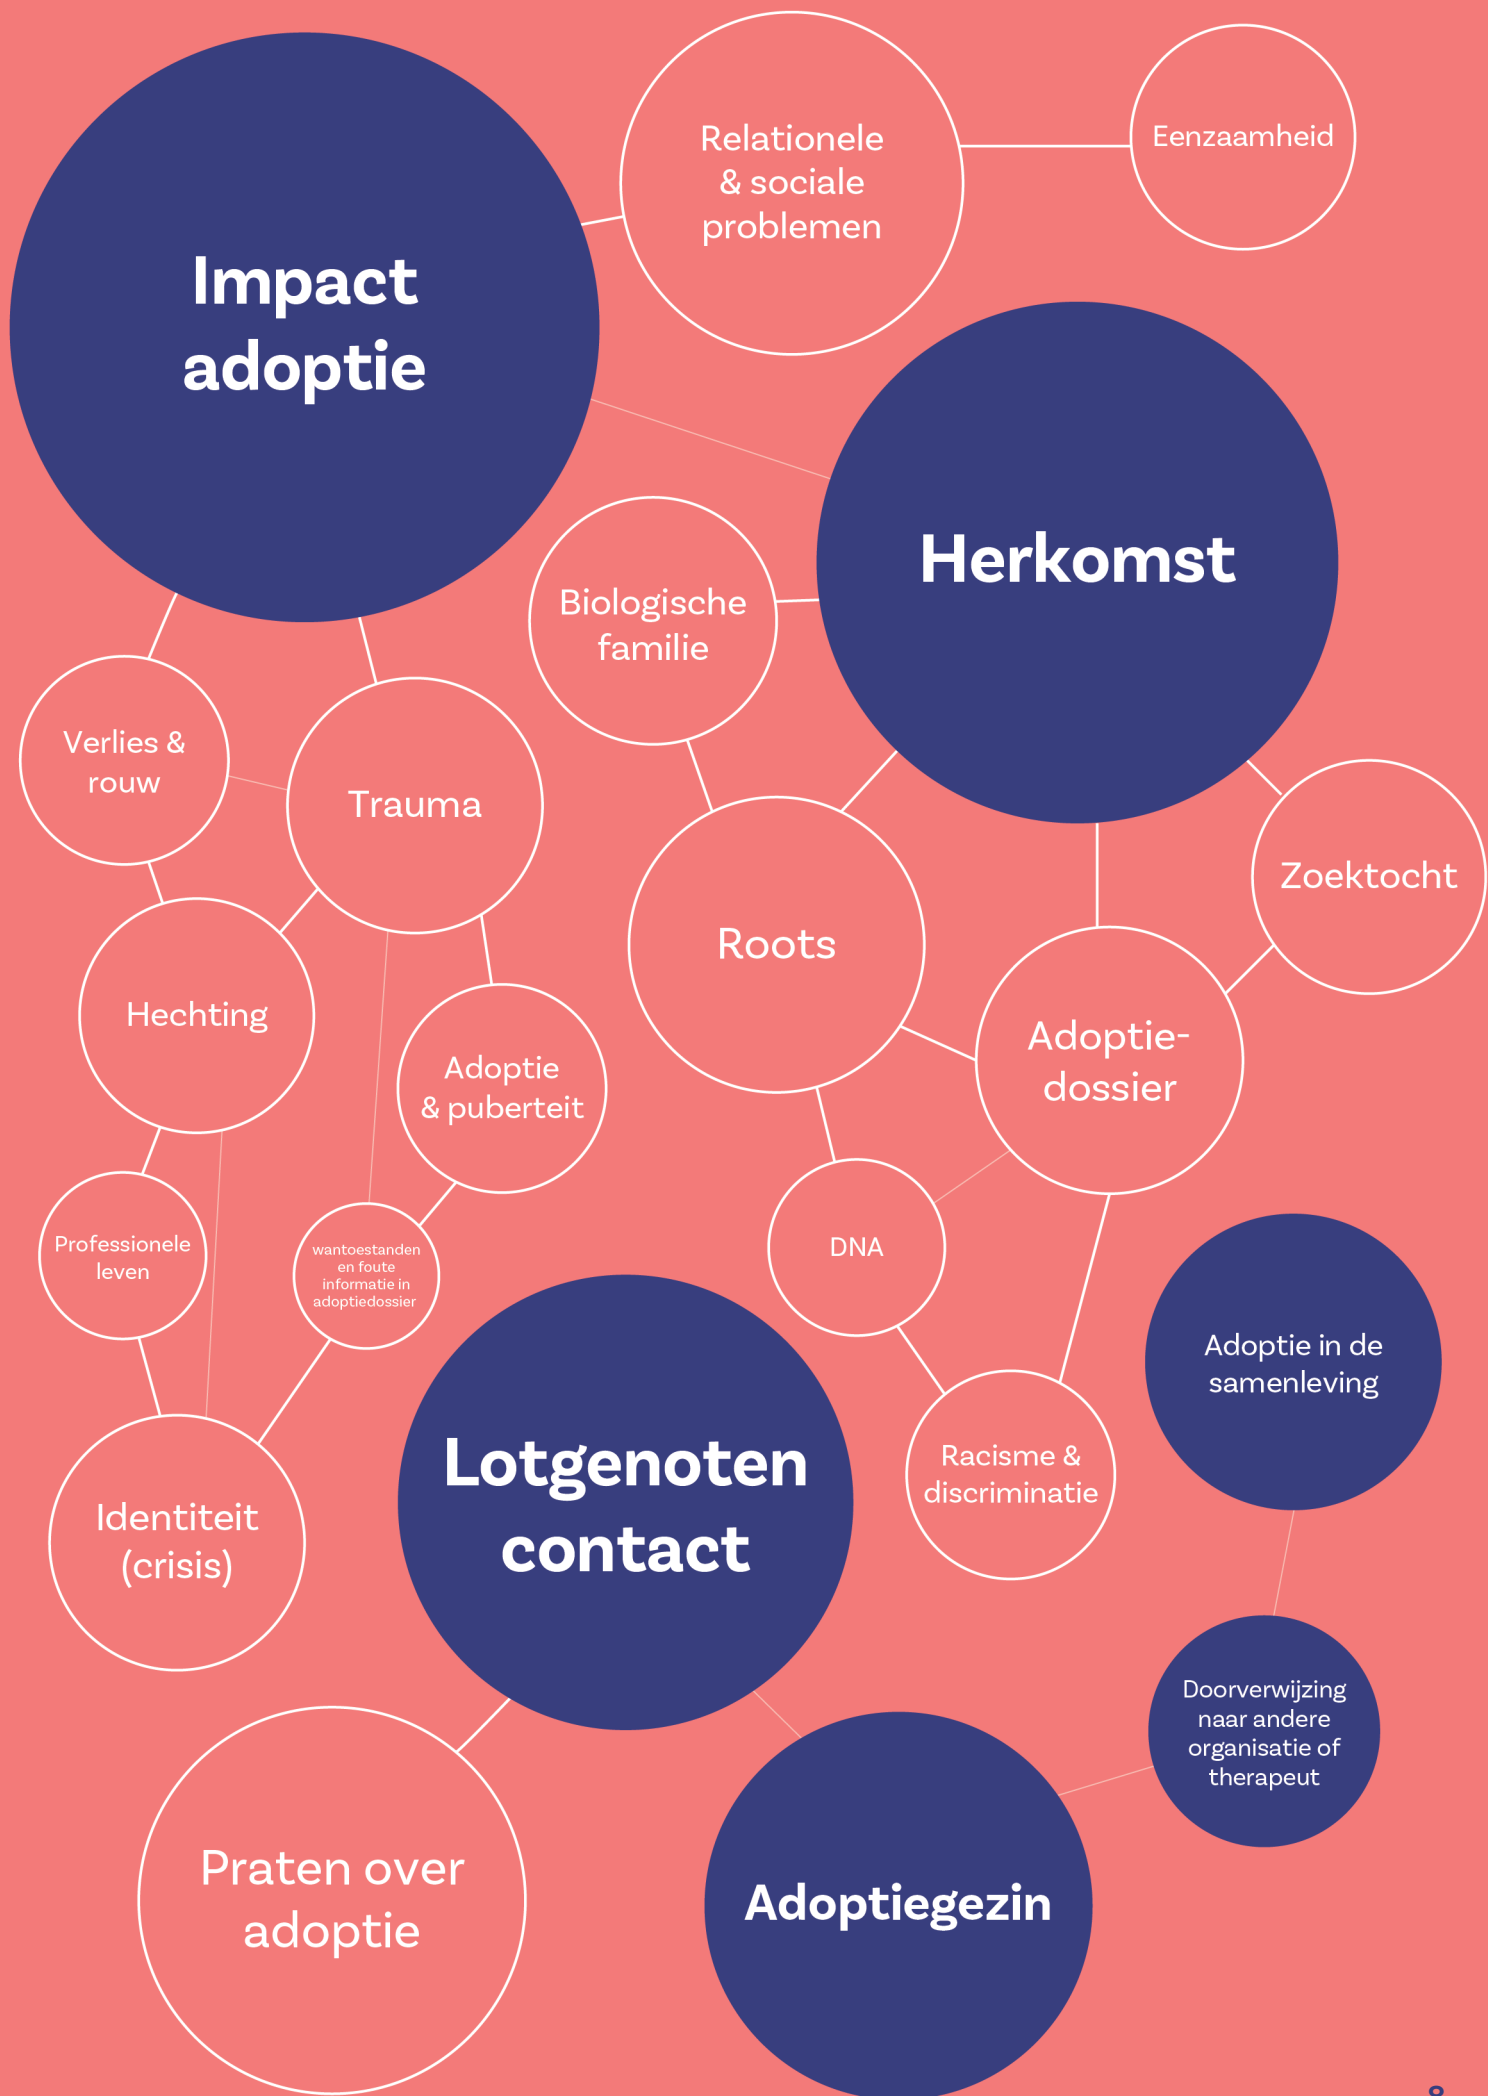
Impact adoptie

Relationele & sociale problemen

Eenzaamheid

Herkomst

Biologische familie

Verlies & rouw

Trauma

Roots

Zoektocht

Hechting

Adoptie & puberteit

Adoptie-dossier

Professionele leven

wantoestanden en foute informatie in adoptiedossier

DNA

Adoptie in de samenleving

Lotgenoten contact

Racisme & discriminatie

Identiteit (crisis)

Doorverwijzing naar andere organisatie of therapeut

Praten over adoptie

Adoptiegezin